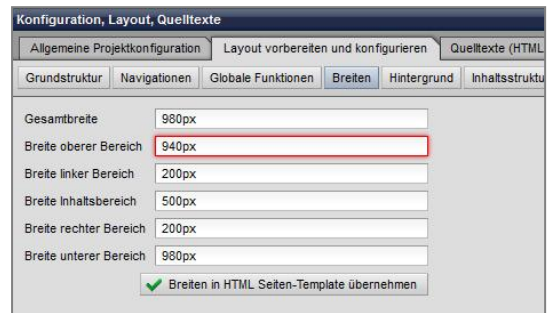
Konfiguration, Layout, Quelltexte

Allgemeine Projektkonfiguration | Layout vorbereiten und konfigurieren | Quelltexte (HTML

Grundstruktur | Navigationen | Globale Funktionen | Breiten | Hintergrund | Inhaltsstruktu

| | |
|---|---|
| Gesamtbreite | 980px |
| Breite oberer Bereich | 940px |
| Breite linker Bereich | 200px |
| Breite Inhaltsbereich | 500px |
| Breite rechter Bereich | 200px |
| Breite unterer Bereich | 980px |

Breiten in HTML Seiten-Template übernehmen